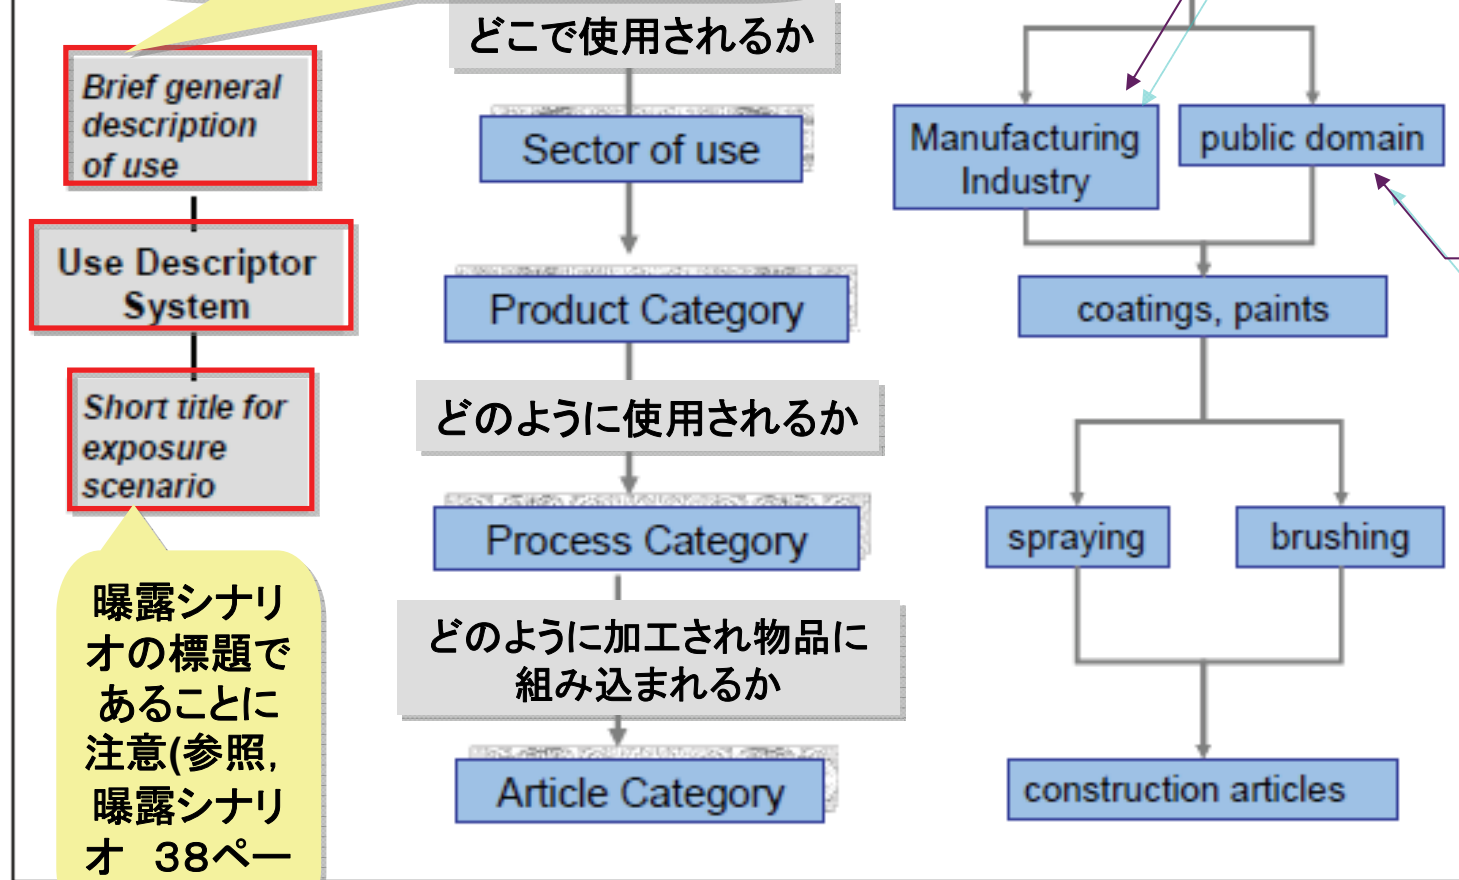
Brief general description of use

Use Descriptor System

Short title for exposure scenario

曝露シナリオの標題であることに注意(参照，曝露シナリオ 38ペー

どこで使用されるか

Sector of use

Product Category

どのように使用されるか

Process Category

どのように加工され物品に組み込まれるか

Article Category

Manufacturing Industry

public domain

coatings, paints

spraying

brushing

construction articles